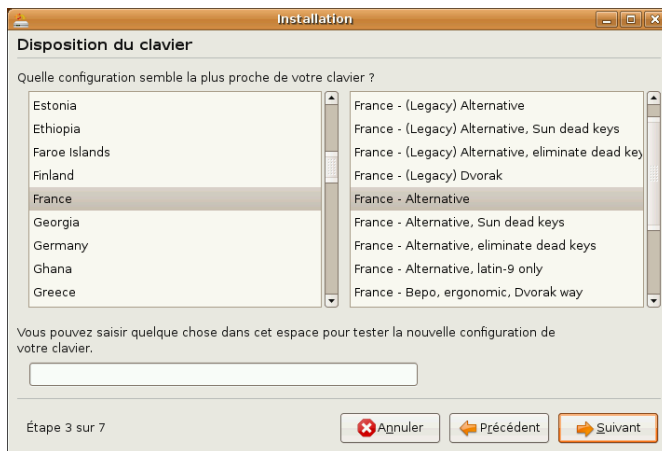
Installation

Disposition du clavier

Quelle configuration semble la plus proche de votre clavier ?

Estonia
Ethiopia
Faroe Islands
Finland
France
Georgia
Germany
Ghana
Greece

France - (Legacy) Alternative
France - (Legacy) Alternative, Sun dead keys
France - (Legacy) Alternative, eliminate dead key
France - (Legacy) Dvorak
France - Alternative
France - Alternative, Sun dead keys
France - Alternative, eliminate dead keys
France - Alternative, latin-9 only
France - Bepo, ergonomic, Dvorak way

Vous pouvez saisir quelque chose dans cet espace pour tester la nouvelle configuration de votre clavier.

Étape 3 sur 7

Annuler
Précédent
Suivant